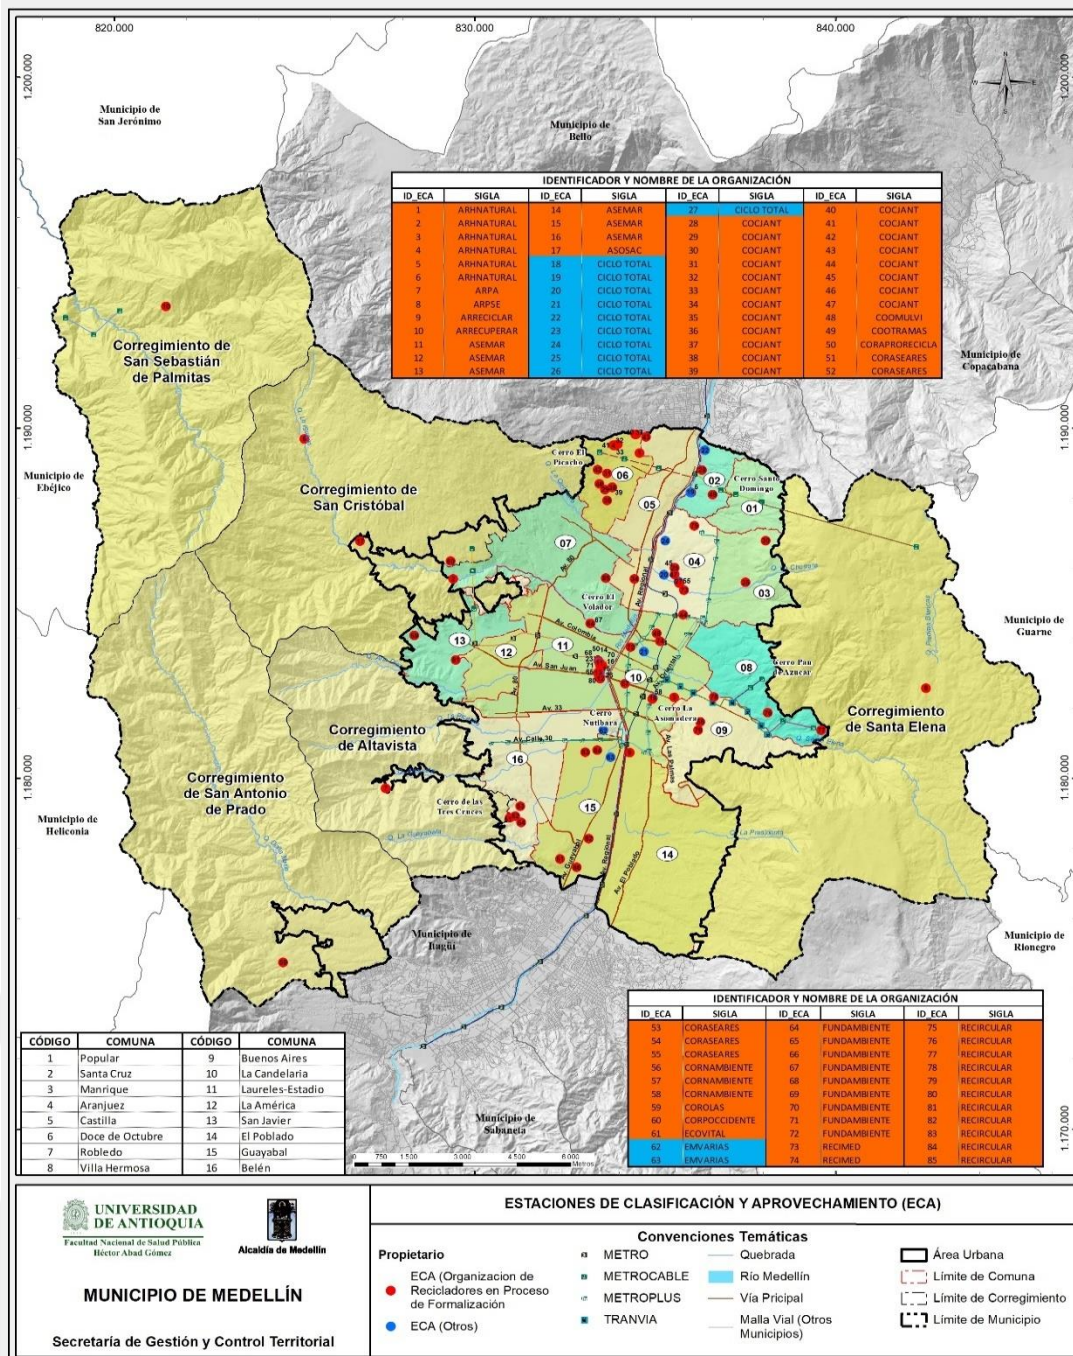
820.000
830.000
840.000
1.200.000
1.200.000

Municipio de San Jerónimo

Municipio de Bello

IDENTIFICADOR Y NOMBRE DE LA ORGANIZACIÓN

| ID_ECA | SIGLA | ID_ECA | SIGLA | ID_ECA | SIGLA | ID_ECA | SIGLA |
|---|---|---|---|---|---|---|---|
| 1 | ARHNATURAL | 14 | ASEMAR | 27 | CICLO TOTAL | 40 | COCIANT |
| 2 | ARHNATURAL | 15 | ASEMAR | 28 | COCIANT | 41 | COCIANT |
| 3 | ARHNATURAL | 16 | ASEMAR | 29 | COCIANT | 42 | COCIANT |
| 4 | ARHNATURAL | 17 | ASOSAC | 30 | COCIANT | 43 | COCIANT |
| 5 | ARHNATURAL | 18 | CICLO TOTAL | 31 | COCIANT | 44 | COCIANT |
| 6 | ARHNATURAL | 19 | CICLO TOTAL | 32 | COCIANT | 45 | COCIANT |
| 7 | ARPA | 20 | CICLO TOTAL | 33 | COCIANT | 46 | COCIANT |
| 8 | ARPSE | 21 | CICLO TOTAL | 34 | COCIANT | 47 | COCIANT |
| 9 | ARRECICLAR | 22 | CICLO TOTAL | 35 | COCIANT | 48 | COOMULVI |
| 10 | ARRECUPERAR | 23 | CICLO TOTAL | 36 | COCIANT | 49 | COOTRAMAS |
| 11 | ASEMAR | 24 | CICLO TOTAL | 37 | COCIANT | 50 | CORAPRORECICLA |
| 12 | ASEMAR | 25 | CICLO TOTAL | 38 | COCIANT | 51 | CORASEARES |
| 13 | ASEMAR | 26 | CICLO TOTAL | 39 | COCIANT | 52 | CORASEARES |

Municipio de Copacabana

Corregimiento de San Sebastián de Palmitas

1.190.000
1.190.000

Municipio de Ebéjico

Cerro El Picacho
Cerro Santo Domingo
Corregimiento de San Cristóbal

06 05 02 01 07 04 03 13 12 11 10 08 09 16 15 14

Cerro El Volador
Av. Colombia
Av. San Juan
Av. 33
Av. Calle 30
Av. 80
Av. Regional
Av. Oriental
Av. Las Palmas
Av. El Poblado
Cerro Pan de Azúcar
Cerro La Asomadera
Cerro Nutibara
Cerro de las Tres Cruces
La Presidenta
La Guayabala

Municipio de Guarne

Corregimiento de Santa Elena

Corregimiento de Altavista

Corregimiento de San Antonio de Prado

1.180.000
1.180.000

Municipio de Heliconia

Municipio de Rionegro

Municipio de Itagüí

Municipio de Sabaneta

IDENTIFICADOR Y NOMBRE DE LA ORGANIZACIÓN

| ID_ECA | SIGLA | ID_ECA | SIGLA | ID_ECA | SIGLA |
|---|---|---|---|---|---|
| 53 | CORASEARES | 64 | FUNDAMBIENTE | 75 | RECIRCULAR |
| 54 | CORASEARES | 65 | FUNDAMBIENTE | 76 | RECIRCULAR |
| 55 | CORASEARES | 66 | FUNDAMBIENTE | 77 | RECIRCULAR |
| 56 | CORNAMBIENTE | 67 | FUNDAMBIENTE | 78 | RECIRCULAR |
| 57 | CORNAMBIENTE | 68 | FUNDAMBIENTE | 79 | RECIRCULAR |
| 58 | CORNAMBIENTE | 69 | FUNDAMBIENTE | 80 | RECIRCULAR |
| 59 | COROLAS | 70 | FUNDAMBIENTE | 81 | RECIRCULAR |
| 60 | CORPOCCIDENTE | 71 | FUNDAMBIENTE | 82 | RECIRCULAR |
| 61 | ECOVITAL | 72 | FUNDAMBIENTE | 83 | RECIRCULAR |
| 62 | EMVARIAS | 73 | RECIMED | 84 | RECIRCULAR |
| 63 | EMVARIAS | 74 | RECIMED | 85 | RECIRCULAR |

| CÓDIGO | COMUNA | CÓDIGO | COMUNA |
|---|---|---|---|
| 1 | Popular | 9 | Buenos Aires |
| 2 | Santa Cruz | 10 | La Candelaria |
| 3 | Manrique | 11 | Laureles-Estadio |
| 4 | Aranjuez | 12 | La América |
| 5 | Castilla | 13 | San Javier |
| 6 | Doce de Octubre | 14 | El Poblado |
| 7 | Robledo | 15 | Guayabal |
| 8 | Villa Hermosa | 16 | Belén |

0 750 1.500 3.000 4.500 6.000 Metros

1.170.000

UNIVERSIDAD DE ANTIOQUIA
Facultad Nacional de Salud Pública Héctor Abad Gómez
Alcaldía de Medellín

MUNICIPIO DE MEDELLÍN

Secretaría de Gestión y Control Territorial

ESTACIONES DE CLASIFICACIÓN Y APROVECHAMIENTO (ECA)

Convenciones Temáticas

Propietario
ECA (Organizacion de Recicladores en Proceso de Formalización
ECA (Otros)

METRO
METROCABLE
METROPLUS
TRANVIA

Quebrada
Río Medellín
Vía Pricipal
Malla Vial (Otros Municipios)

Área Urbana
Límite de Comuna
Límite de Corregimiento
Límite de Municipio